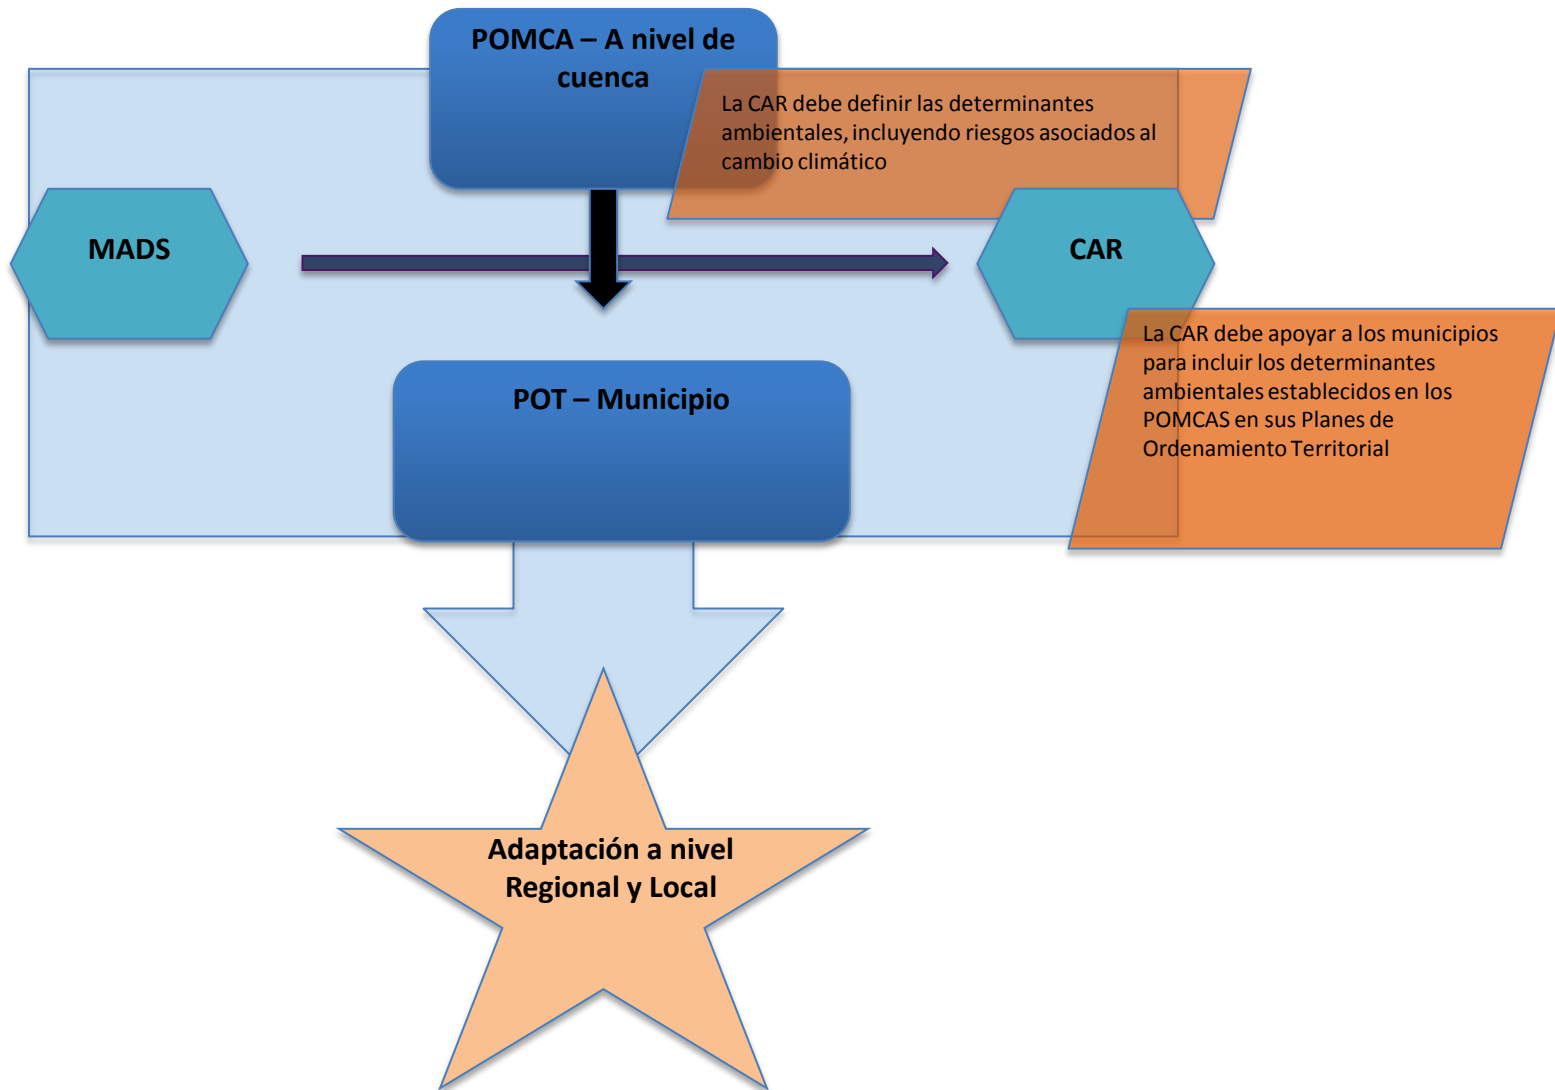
POMCA – A nivel de cuenca

La CAR debe definir las determinantes ambientales, incluyendo riesgos asociados al cambio climático

MADS

CAR

La CAR debe apoyar a los municipios para incluir los determinantes ambientales establecidos en los POMCAS en sus Planes de Ordenamiento Territorial

POT – Municipio

Adaptación a nivel Regional y Local